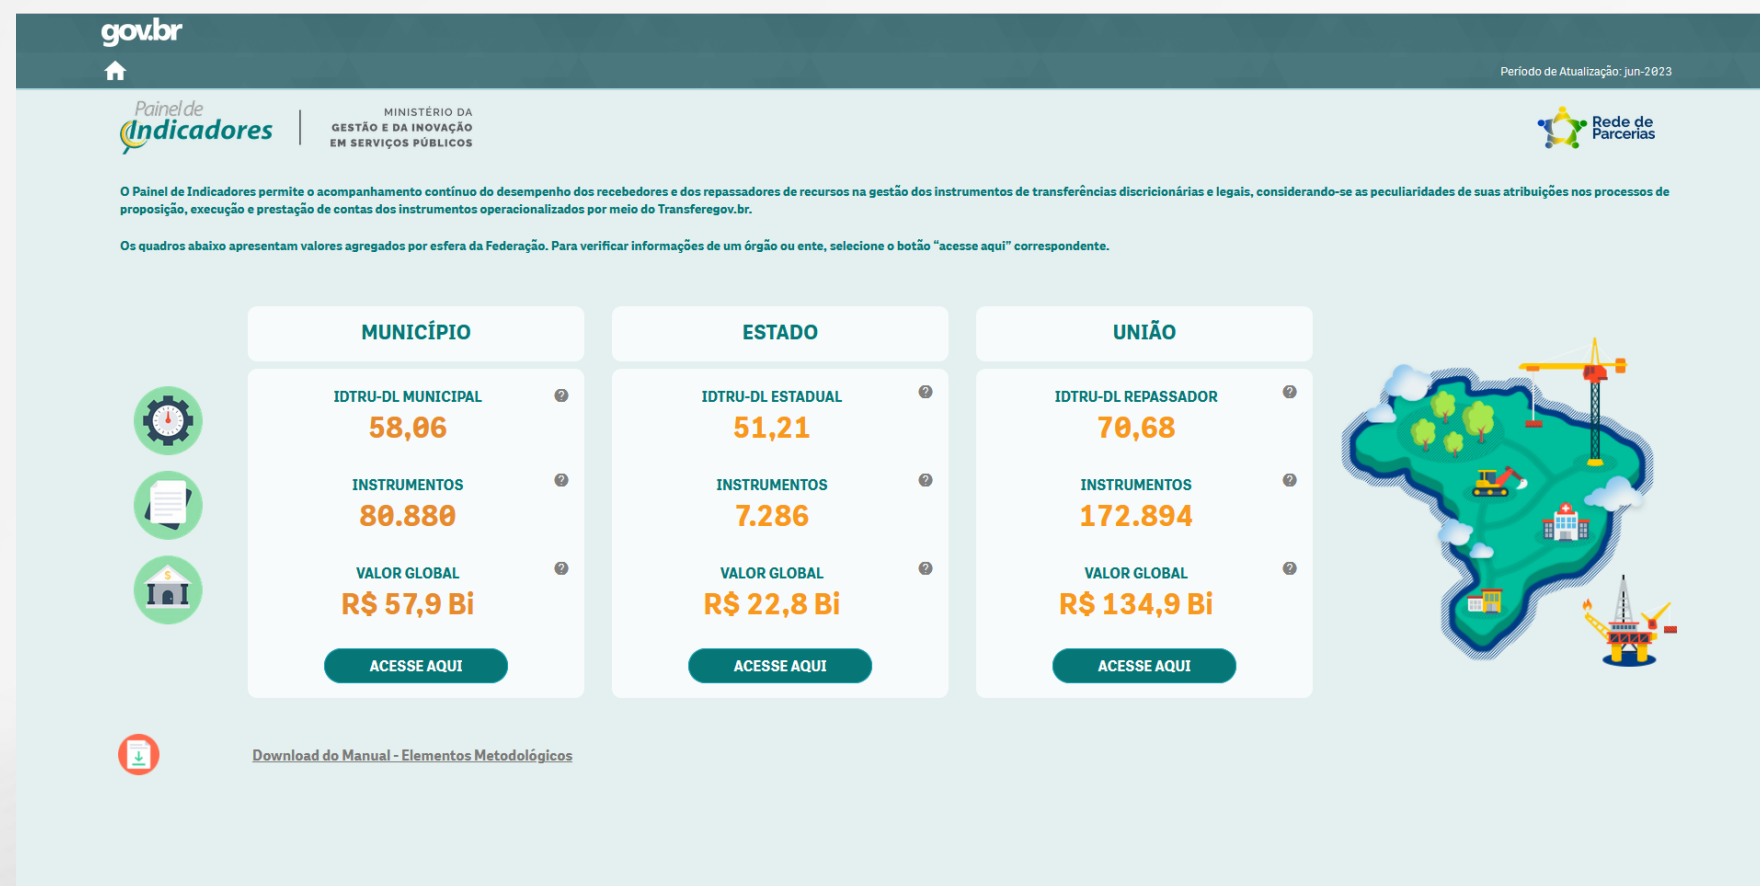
gov.br

Período de Atualização: jun-2023

Painel de Indicadores

MINISTÉRIO DA GESTÃO E DA INOVAÇÃO EM SERVIÇOS PÚBLICOS

Rede de Parcerias

O Painel de Indicadores permite o acompanhamento contínuo do desempenho dos recebedores e dos repassadores de recursos na gestão dos instrumentos de transferências discricionárias e legais, considerando-se as peculiaridades de suas atribuições nos processos de proposição, execução e prestação de contas dos instrumentos operacionalizados por meio do Transferegov.br.

Os quadros abaixo apresentam valores agregados por esfera da Federação. Para verificar informações de um órgão ou ente, selecione o botão "acesse aqui" correspondente.

MUNICÍPIO

IDTRU-DL MUNICIPAL
58,06

INSTRUMENTOS
80.880

VALOR GLOBAL
R$ 57,9 Bi

ACESSE AQUI

ESTADO

IDTRU-DL ESTADUAL
51,21

INSTRUMENTOS
7.286

VALOR GLOBAL
R$ 22,8 Bi

ACESSE AQUI

UNIÃO

IDTRU-DL REPASSADOR
70,68

INSTRUMENTOS
172.894

VALOR GLOBAL
R$ 134,9 Bi

ACESSE AQUI

Download do Manual - Elementos Metodológicos